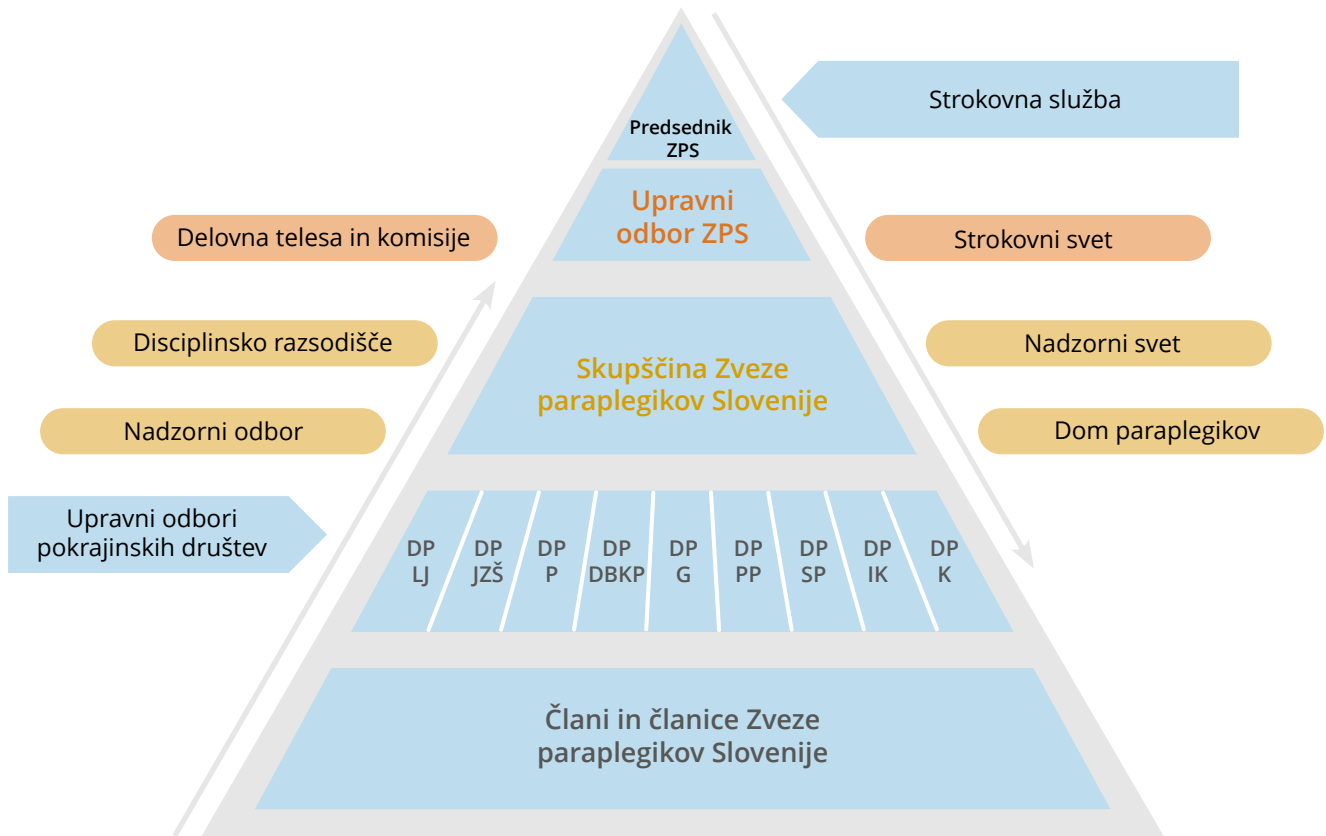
Strokovna služba

Predsednik ZPS

Upravni odbor ZPS

Delovna telesa in komisije

Strokovni svet

Disciplinsko razsodišče

Nadzorni svet

Skupščina Zveze paraplegikov Slovenije

Nadzorni odbor

Dom paraplegikov

Upravni odbori pokrajinskih društev

DP LJ

DP JZŠ

DP P

DP DBKP

DP G

DP PP

DP SP

DP IK

DP K

Člani in članice Zveze paraplegikov Slovenije